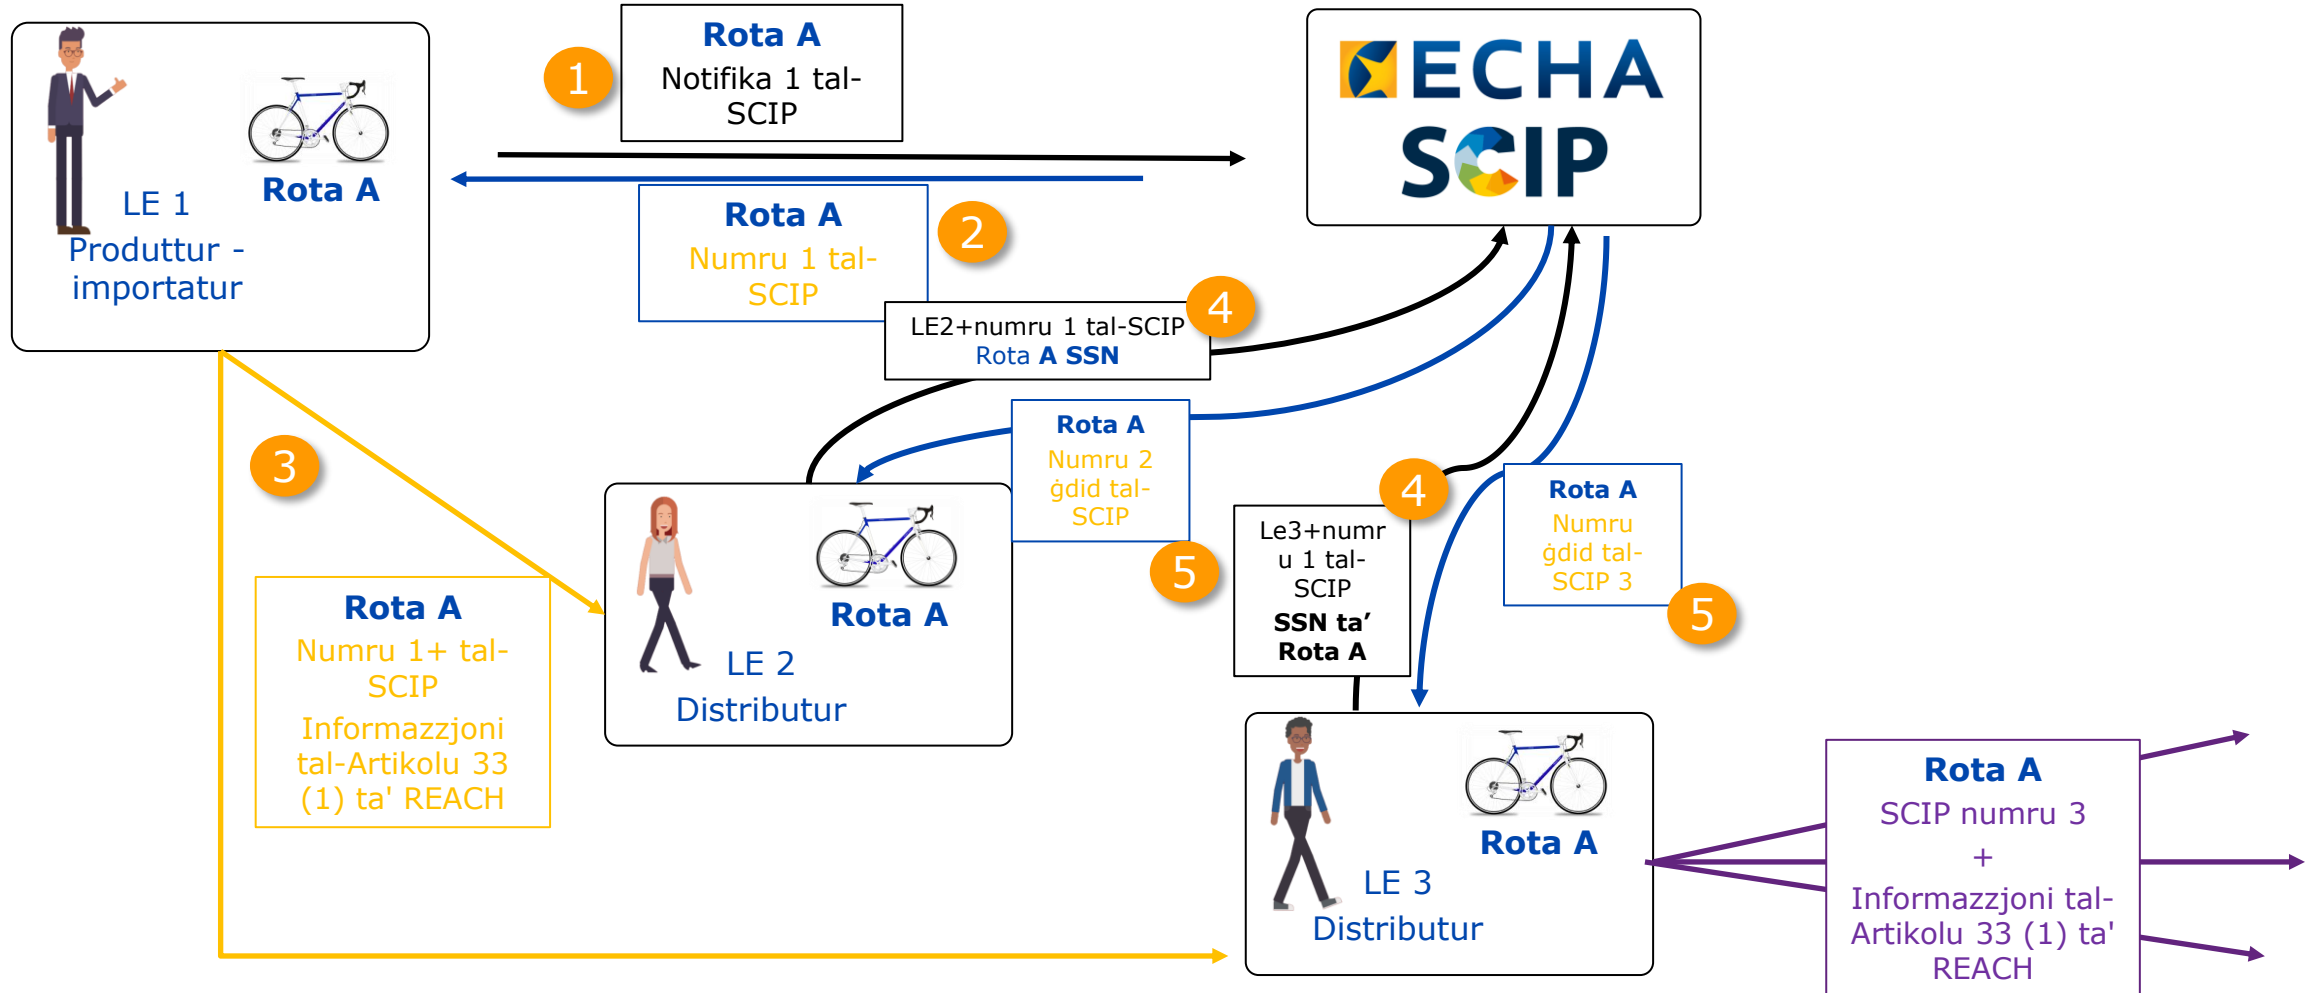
Rota A
LE 1
Produttur - importatur

1
Rota A
Notifika 1 tal-SCIP

ECHA
SCIP

Rota A
Numru 1 tal-SCIP
2

LE2+numru 1 tal-SCIP
Rota A SSN
4

3

Rota A
Numru 2 ġdid tal-SCIP
5

Rota A
LE 2
Distributur

Rota A
Numru 1+ tal-SCIP
Informazzjoni tal-Artikolu 33 (1) ta' REACH

4
Le3+numru 1 tal-SCIP
SSN ta' Rota A

Rota A
Numru ġdid tal-SCIP 3
5

Rota A
LE 3
Distributur

Rota A
SCIP numru 3
+
Informazzjoni tal-Artikolu 33 (1) ta' REACH